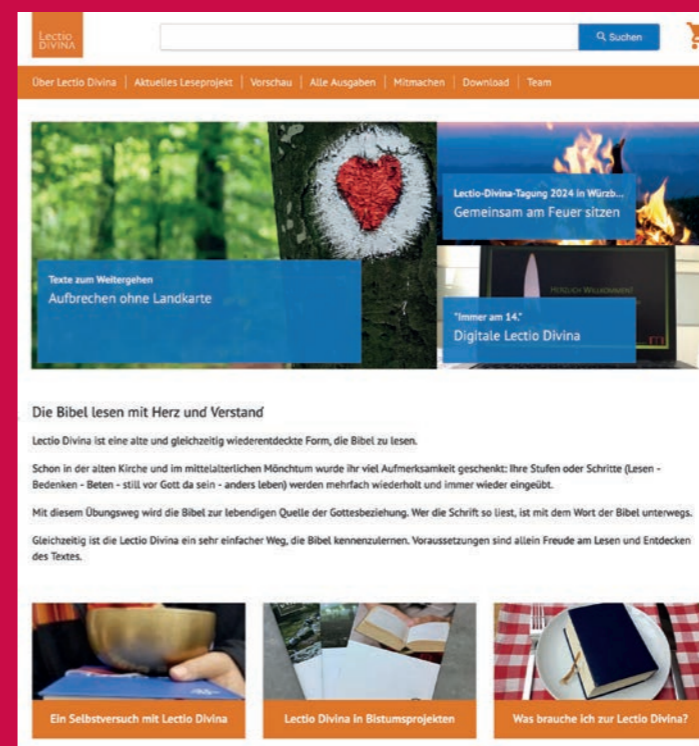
Lectio DIVINA

Suchen

Über Lectio Divina | Aktuelles Leseprojekt | Vorschau | Alle Ausgaben | Mitmachen | Download | Team

Texte zum Weitergehen
Aufbrechen ohne Landkarte

Lectio-Divina-Tagung 2024 in Würzb...
Gemeinsam am Feuer sitzen

HERZLICH WILLKOMMEN!

"Immer am 14."
Digitale Lectio Divina

Die Bibel lesen mit Herz und Verstand

Lectio Divina ist eine alte und gleichzeitig wiederentdeckte Form, die Bibel zu lesen.

Schon in der alten Kirche und im mittelalterlichen Mönchtum wurde ihr viel Aufmerksamkeit geschenkt: Ihre Stufen oder Schritte (Lesen - Bedenken - Beten - still vor Gott da sein - anders leben) werden mehrfach wiederholt und immer wieder eingeübt.

Mit diesem Übungsweg wird die Bibel zur lebendigen Quelle der Gottesbeziehung. Wer die Schrift so liest, ist mit dem Wort der Bibel unterwegs.

Gleichzeitig ist die Lectio Divina ein sehr einfacher Weg, die Bibel kennenzulernen. Voraussetzungen sind allein Freude am Lesen und Entdecken des Textes.

Ein Selbstversuch mit Lectio Divina

Lectio Divina in Bistumsprojekten

Was brauche ich zur Lectio Divina?